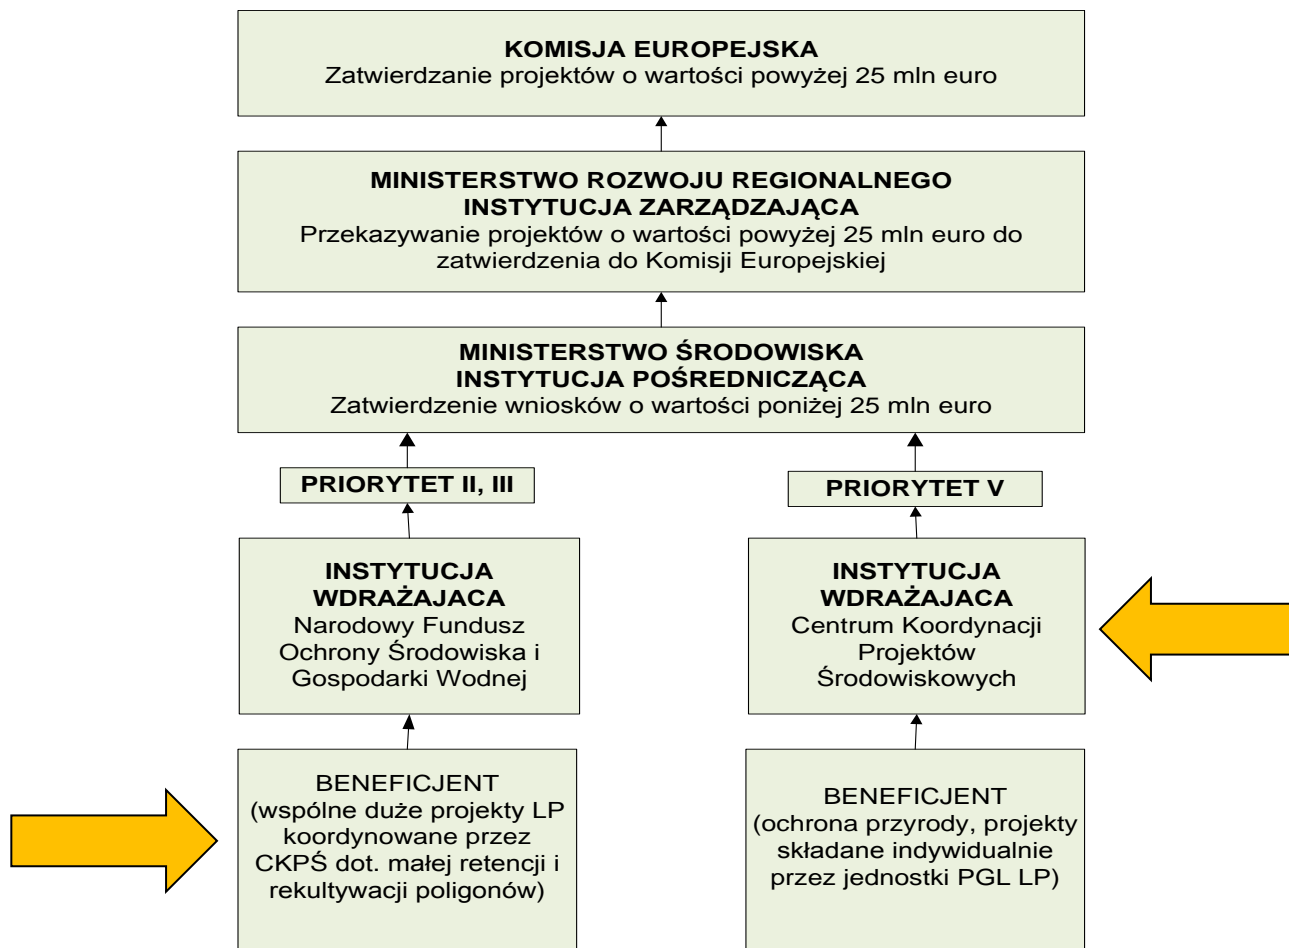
**KOMISJA EUROPEJSKA**
Zatwierdzanie projektów o wartości powyżej 25 mln euro

**MINISTERSTWO ROZWOJU REGIONALNEGO**
**INSTYTUCJA ZARZĄDZAJĄCA**
Przekazywanie projektów o wartości powyżej 25 mln euro do zatwierdzenia do Komisji Europejskiej

**MINISTERSTWO ŚRODOWISKA**
**INSTYTUCJA POŚREDNICZĄCA**
Zatwierdzenie wniosków o wartości poniżej 25 mln euro

**PRIORYTET II, III**

**INSTYTUCJA WDRAŻAJACA**
Narodowy Fundusz Ochrony Środowiska i Gospodarki Wodnej

BENEFICJENT
(wspólne duże projekty LP koordynowane przez CKPŚ dot. małej retencji i rekultywacji poligonów)

**PRIORYTET V**

**INSTYTUCJA WDRAŻAJACA**
Centrum Koordynacji Projektów Środowiskowych

BENEFICJENT
(ochrona przyrody, projekty składane indywidualnie przez jednostki PGL LP)